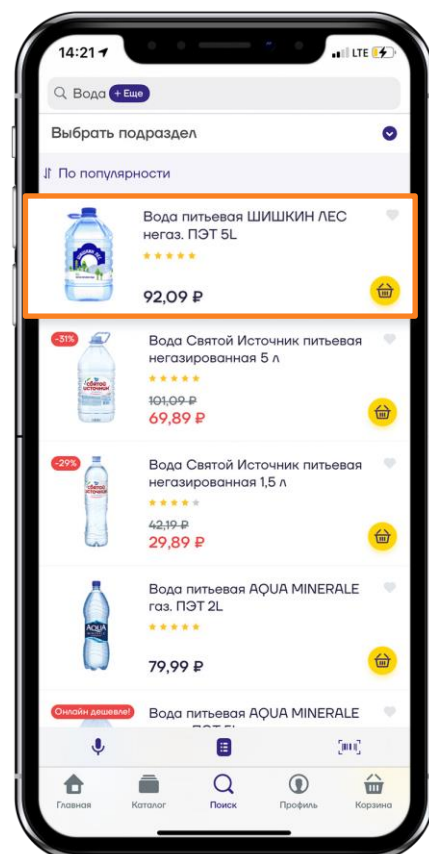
14:21

LTE

Вода + Еще

Выбрать подраздел

По популярности

Вода питьевая ШИШКИН ЛЕС негаз. ПЭТ 5L

92,09 ₽

-31%

Вода Святой Источник питьевая негазированная 5 л

101,09 ₽

69,89 ₽

-29%

Вода Святой Источник питьевая негазированная 1,5 л

42,19 ₽

29,89 ₽

Вода питьевая AQUA MINERALE газ. ПЭТ 2L

79,99 ₽

Онлайн дешевле!

Вода питьевая AQUA MINERALE

Главная

Каталог

Поиск

Профиль

Корзина